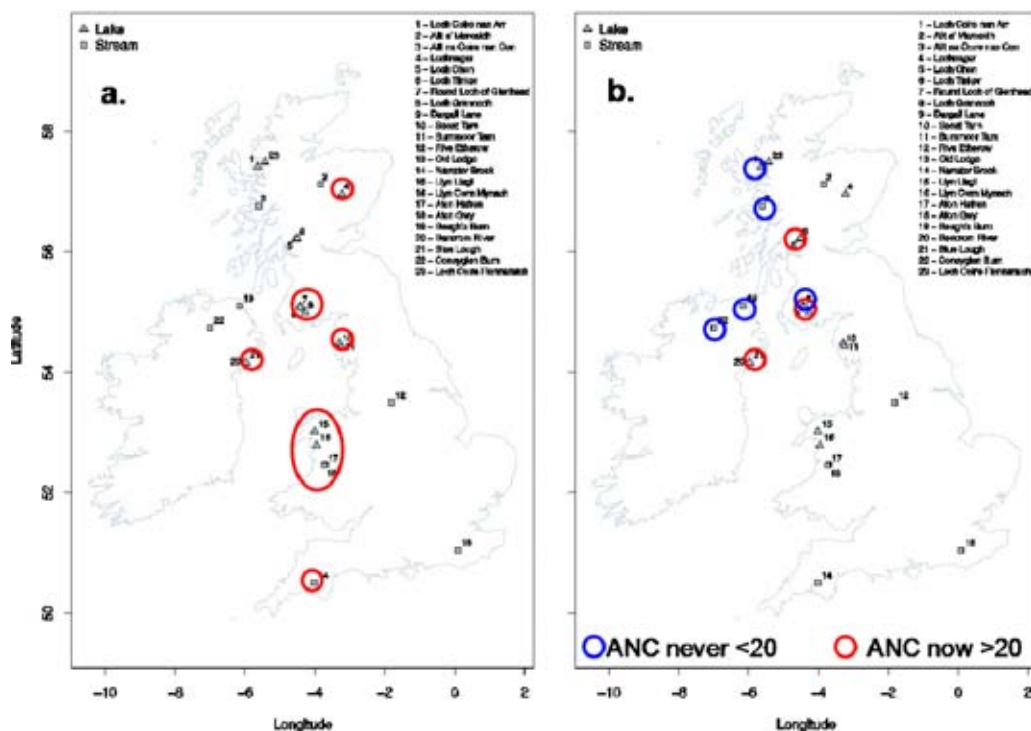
Lake
Stream

a.

1 – Loch Coire nan Arr
2 – Allt a' Mharcaidh
3 – Allt na Coire nan Con
4 – Lochnagar
5 – Loch Chon
6 – Loch Tinker
7 – Round Loch of Glenhead
8 – Loch Grannoch
9 – Dargall Lane
10 – Scoat Tarn
11 – Burnmoor Tarn
12 – River Etherow
13 – Old Lodge
14 – Narrator Brook
15 – Llyn Llagi
16 – Llyn Cwm Mynach
17 – Afon Hafren
18 – Afon Gwy
19 – Beaghs Burn
20 – Bencrom River
21 – Blue Lough
22 – Coneyglen Burn
23 – Loch Coire Fionnaraich

Latitude
58
56
54
52
50

Longitude
−10
−8
−6
−4
−2
0
2

Lake
Stream

b.

1 – Loch Coire nan Arr
2 – Allt a' Mharcaidh
3 – Allt na Coire nan Con
4 – Lochnagar
5 – Loch Chon
6 – Loch Tinker
7 – Round Loch of Glenhead
8 – Loch Grannoch
9 – Dargall Lane
10 – Scoat Tarn
11 – Burnmoor Tarn
12 – River Etherow
13 – Old Lodge
14 – Narrator Brook
15 – Llyn Llagi
16 – Llyn Cwm Mynach
17 – Afon Hafren
18 – Afon Gwy
19 – Beaghs Burn
20 – Bencrom River
21 – Blue Lough
22 – Coneyglen Burn
23 – Loch Coire Fionnaraich

ANC never <20
ANC now >20

Longitude
−10
−8
−6
−4
−2
0
2